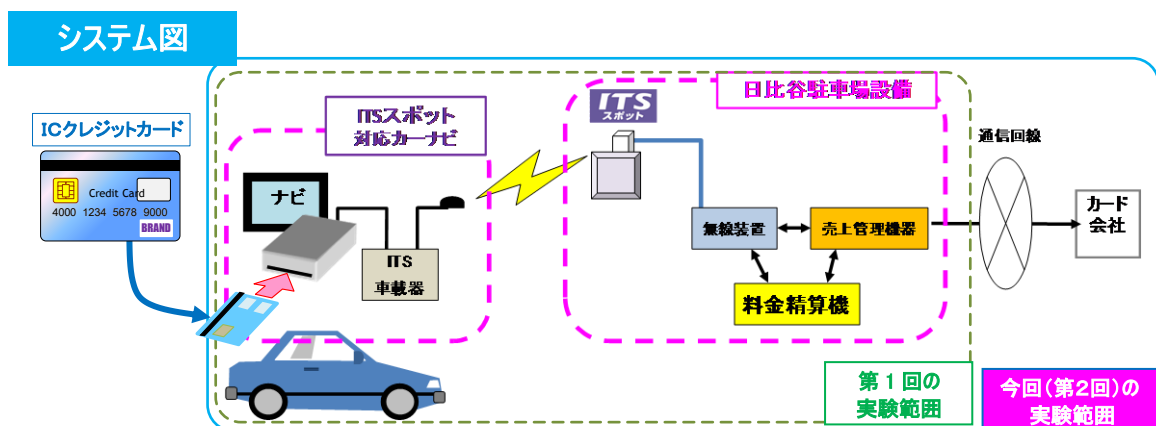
システム図

ICクレジットカード

Credit Card
4000 1234 5678 9000
BRAND

ITSスポット
対応カーナビ

ナビ

ITS
車載器

ITS
スポット

日比谷駐車場設備

無線装置

売上管理機器

料金精算機

通信回線

カード
会社

第1回の
実験範囲

今回(第2回)の
実験範囲